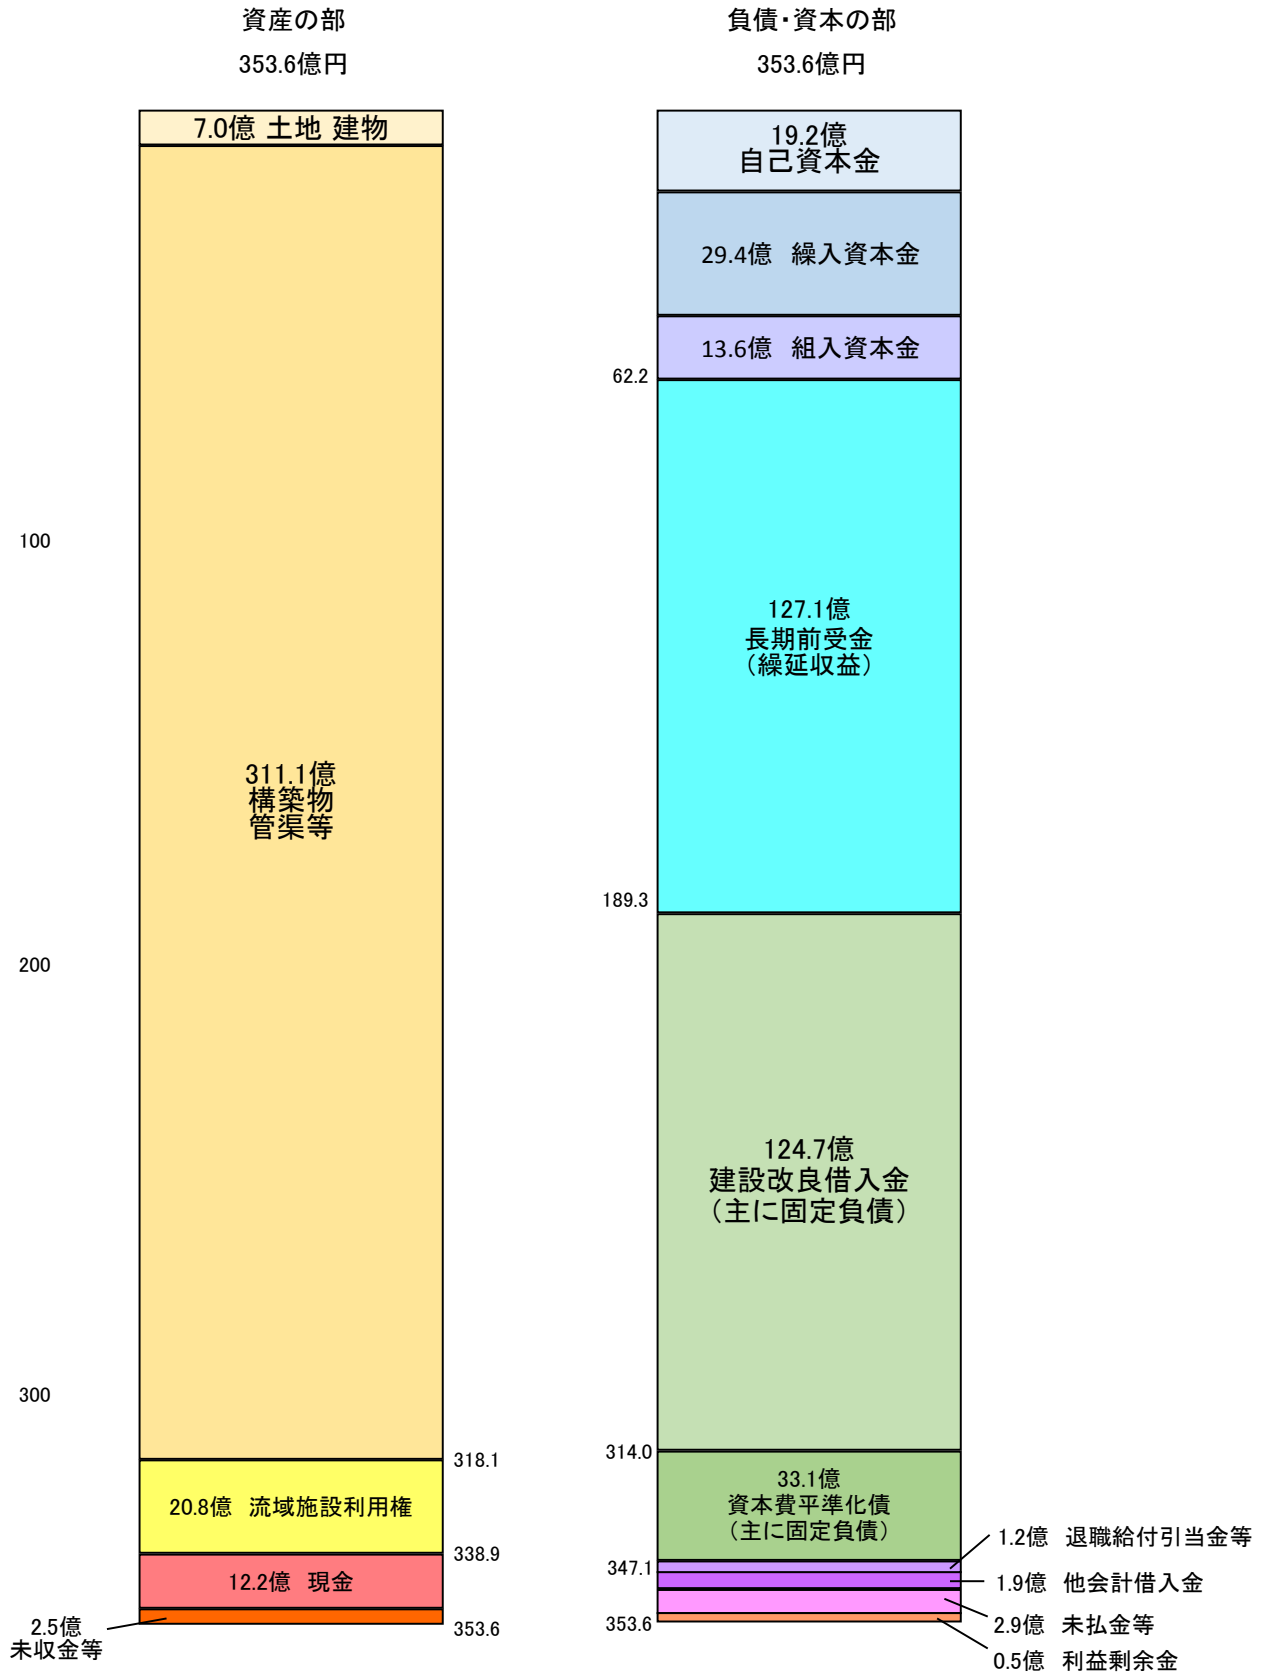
資産の部
353.6億円

負債・資本の部
353.6億円

7.0億 土地 建物

311.1億
構築物
管渠等

100

200

300

318.1

20.8億 流域施設利用権

338.9

12.2億 現金

2.5億
未収金等

353.6

19.2億
自己資本金

29.4億 繰入資本金

13.6億 組入資本金

62.2

127.1億
長期前受金
(繰延収益)

189.3

124.7億
建設改良借入金
(主に固定負債)

314.0

33.1億
資本費平準化債
(主に固定負債)

347.1

353.6

1.2億 退職給付引当金等

1.9億 他会計借入金

2.9億 未払金等

0.5億 利益剰余金